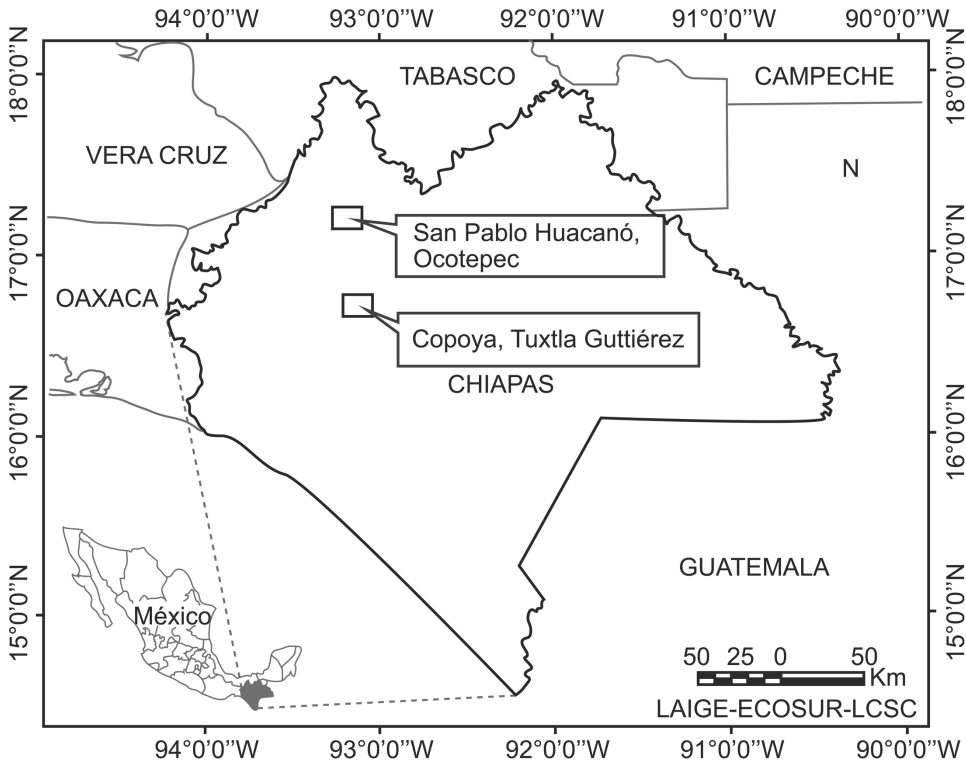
94°0'0"W 93°0'0"W 92°0'0"W 91°0'0"W 90°0'0"W

18°0'0"N 17°0'0"N 16°0'0"N 15°0'0"N

18°0'0"N 17°0'0"N 16°0'0"N 15°0'0"N

TABASCO

CAMPECHE

VERA CRUZ

N

San Pablo Huacanó, Ocotepec

OAXACA

Copoya, Tuxtla Guttiérez

CHIAPAS

GUATEMALA

México

50 25 0 50 Km

LAIGE-ECOSUR-LCSC

94°0'0"W 93°0'0"W 92°0'0"W 91°0'0"W 90°0'0"W